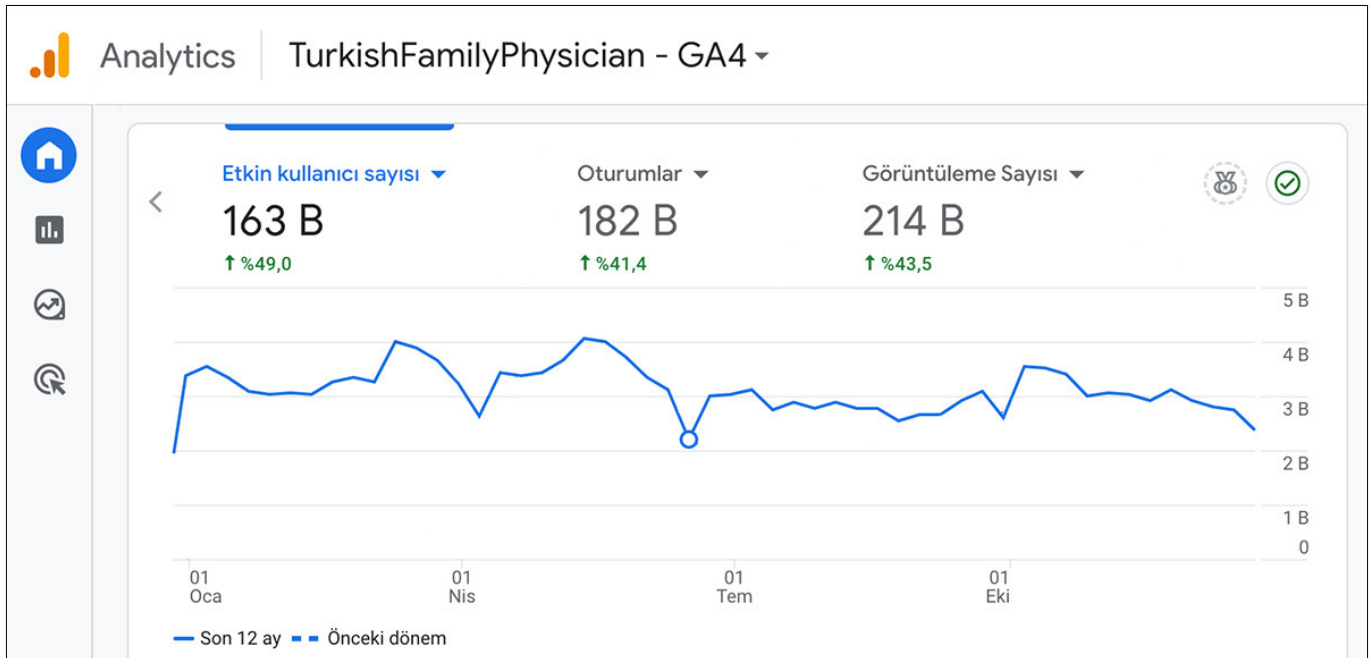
Analytics TurkishFamilyPhysician - GA4

Etkin kullanıcı sayısı
163 B
↑ %49,0

Oturumlar
182 B
↑ %41,4

Görüntüleme Sayısı
214 B
↑ %43,5

5 B
4 B
3 B
2 B
1 B
0

01 Oca
01 Nis
01 Tem
01 Eki

Son 12 ay
Önceki dönem